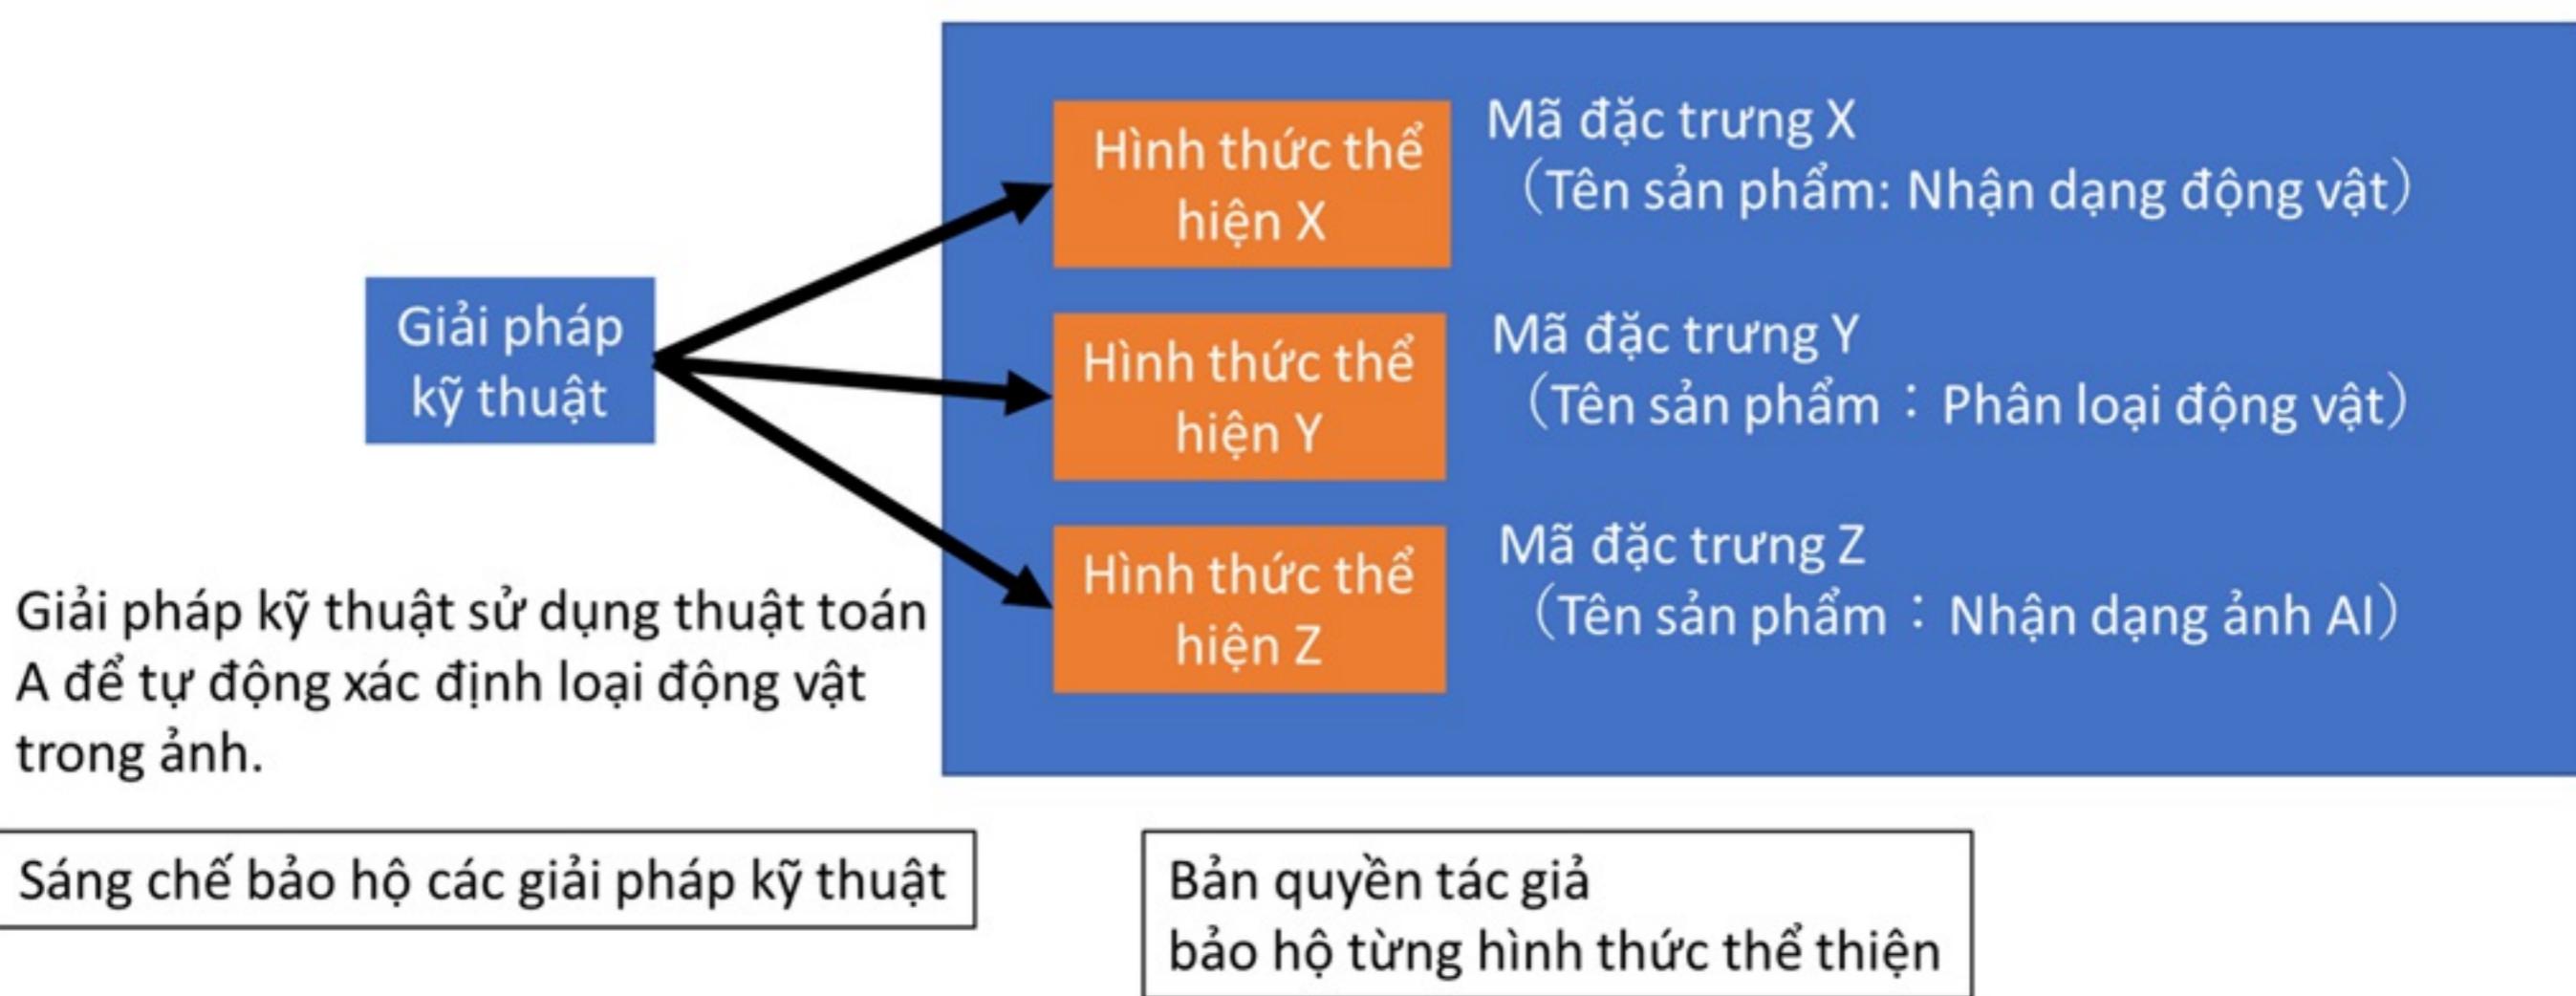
Giải pháp kỹ thuật

Hình thức thể hiện X

Mã đặc trưng X
（Tên sản phẩm: Nhận dạng động vật）

Hình thức thể hiện Y

Mã đặc trưng Y
（Tên sản phẩm：Phân loại động vật）

Hình thức thể hiện Z

Mã đặc trưng Z
（Tên sản phẩm：Nhận dạng ảnh AI）

Giải pháp kỹ thuật sử dụng thuật toán A để tự động xác định loại động vật trong ảnh.

Sáng chế bảo hộ các giải pháp kỹ thuật

Bản quyền tác giả
bảo hộ từng hình thức thể thiện